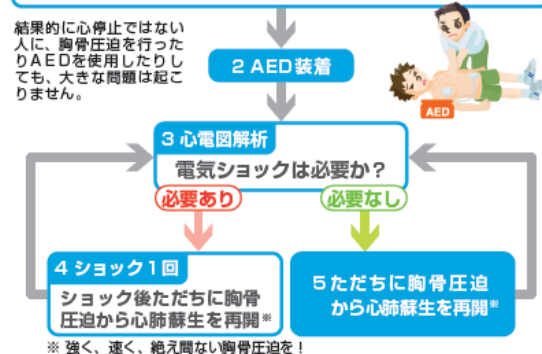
結果的に心停止ではない人に、胸骨圧迫を行ったりAEDを使用したりしても、大きな問題は起こりません。

2 AED装着

AED

3 心電図解析

電気ショックは必要か？

必要あり

必要なし

4 ショック1回

ショック後ただちに胸骨圧迫から心肺蘇生を再開※

5 ただちに胸骨圧迫から心肺蘇生を再開※

※ 強く、速く、絶え間ない胸骨圧迫を！